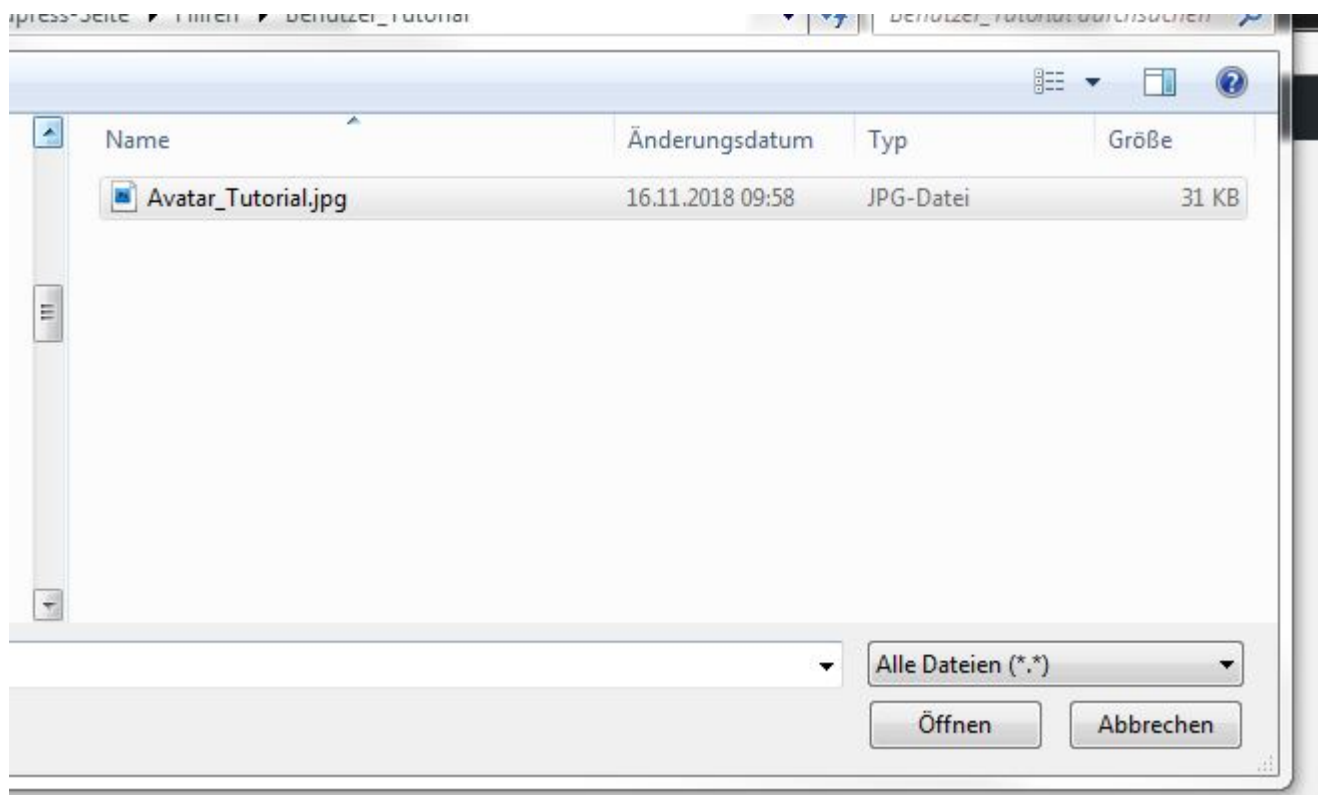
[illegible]press-Seite ▸ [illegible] ▸ Benutzer_Tutorial

Benutzer_Tutorial durchsuchen

| Name | Änderungsdatum | Typ | Größe |
|---|---|---|---|
| Avatar_Tutorial.jpg | 16.11.2018 09:58 | JPG-Datei | 31 KB |

Alle Dateien (*.*)

Öffnen

Abbrechen